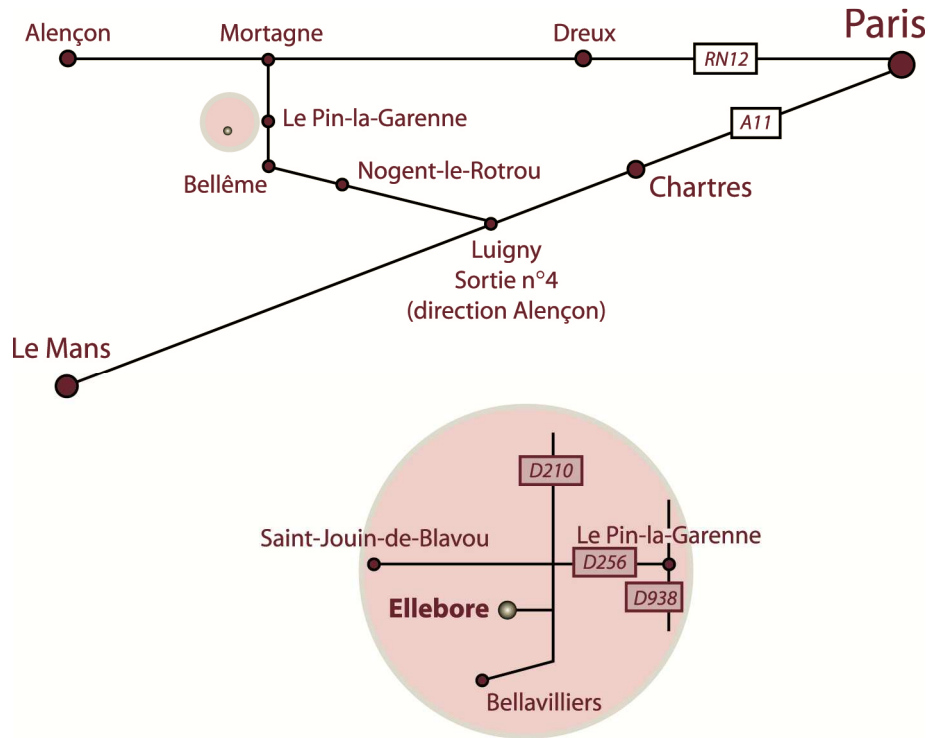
Alençon
Mortagne
Dreux
RN12
Paris
Le Pin-la-Garenne
A11
Bellême
Nogent-le-Rotrou
Chartres
Luigny
Sortie n°4
(direction Alençon)
Le Mans

D210
Saint-Jouin-de-Blavou
Le Pin-la-Garenne
D256
Ellebore
D938
Bellavilliers